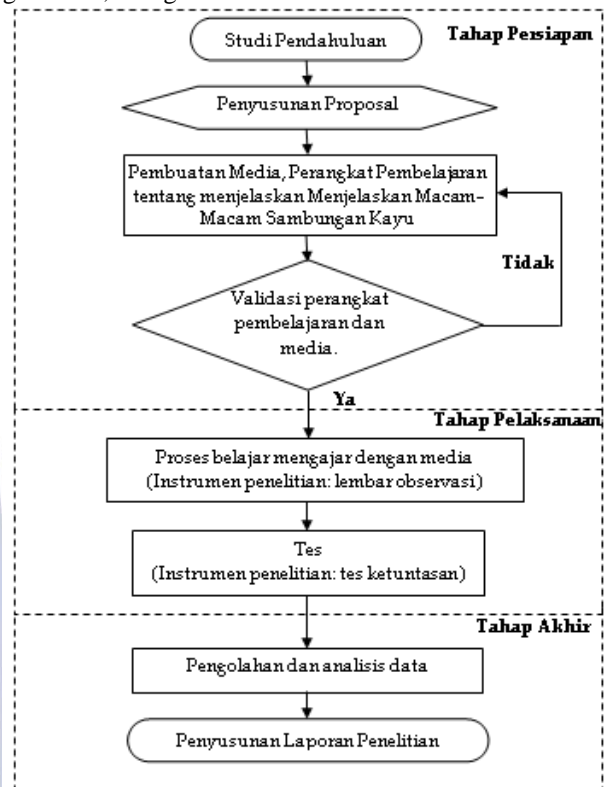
Tahap Persiapan

Studi Pendahuluan

Penyusunan Proposal

Pembuatan Media, Perangkat Pembelajaran tentang menjelaskan Menjelaskan Macam-Macam Sambungan Kayu

Tidak

Validasi perangkat pembelajaran dan media.

Ya

Tahap Pelaksanaan

Proses belajar mengajar dengan media (Instrumen penelitian: lembar observasi)

Tes (Instrumen penelitian: tes ketuntasan)

Tahap Akhir

Pengolahan dan analisis data

Penyusunan Laporan Penelitian